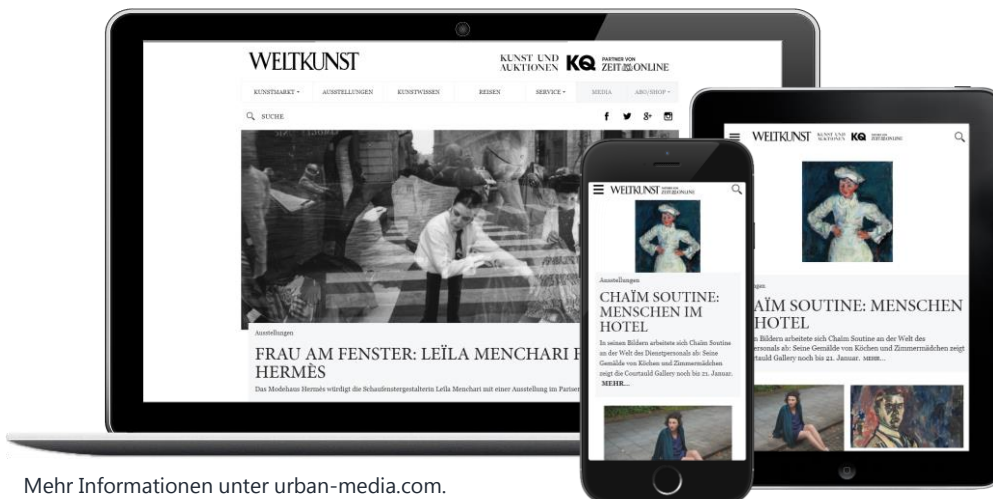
WELTKUNST

KUNST UND AUKTIONEN KQ PARTNER VON ZEIT ONLINE

KUNSTMARKT · AUSSTELLUNGEN KUNSTWISSEN REISEN SERVICE · MEDIA ABO/SHOP ·

SUCHE

Ausstellungen

FRAU AM FENSTER: LEÏLA MENCHARI F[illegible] HERMÈS

Das Modehaus Hermès würdigt die Schaufenstergestalterin Leïla Menchari mit einer Ausstellung im Pariser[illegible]

WELTKUNST KUNST UND AUKTIONEN KQ ZEIT ONLINE

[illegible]AÏM SOUTINE: MENSCHEN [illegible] HOTEL

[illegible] Bildern arbeitete sich Chaim Soutine an der Welt des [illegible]ersonals ab: Seine Gemälde von Köchen und Zimmermädchen zeigt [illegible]tauld Gallery noch bis 21. Januar. MEHR...

WELTKUNST ZEIT ONLINE

Ausstellungen

CHAÏM SOUTINE: MENSCHEN IM HOTEL

In seinen Bildern arbeitete sich Chaim Soutine an der Welt des Dienstpersonals ab: Seine Gemälde von Köchen und Zimmermädchen zeigt die Courtauld Gallery noch bis 21. Januar. MEHR...

Mehr Informationen unter urban-media.com.